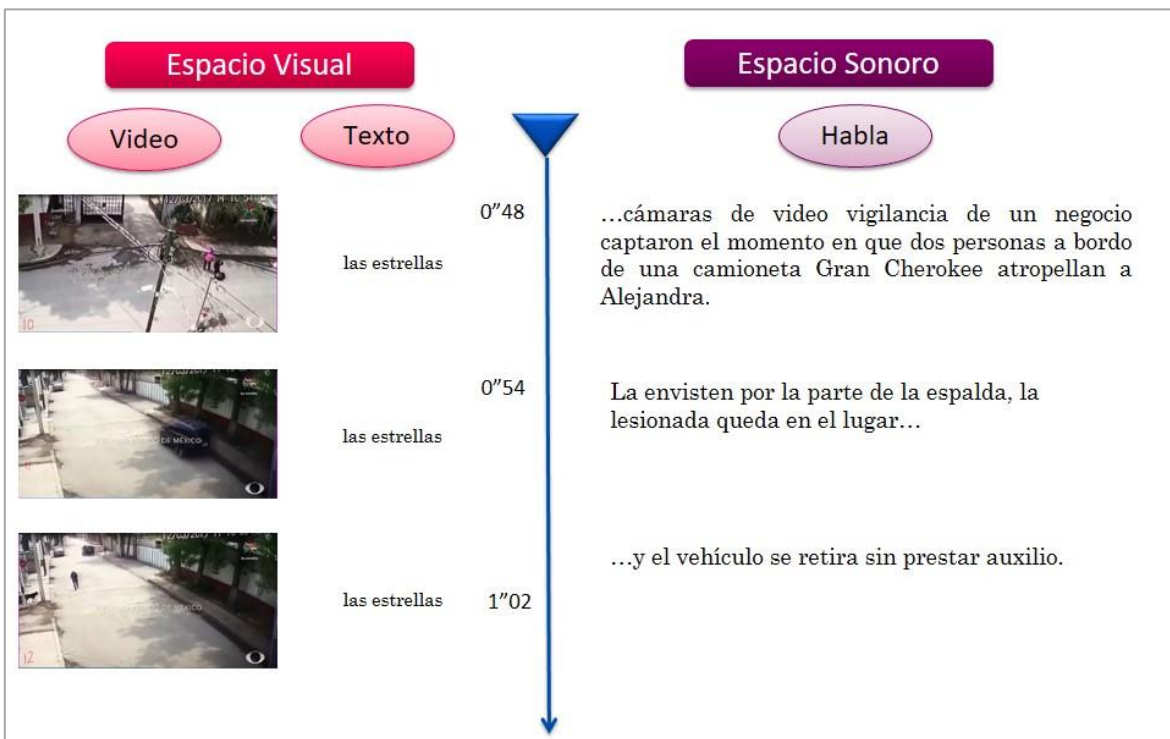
Espacio Visual

Espacio Sonoro

Video

Texto

Habla

0"48

las estrellas

…cámaras de video vigilancia de un negocio captaron el momento en que dos personas a bordo de una camioneta Gran Cherokee atropellan a Alejandra.

0"54

las estrellas

La envisten por la parte de la espalda, la lesionada queda en el lugar…

las estrellas

1"02

…y el vehículo se retira sin prestar auxilio.